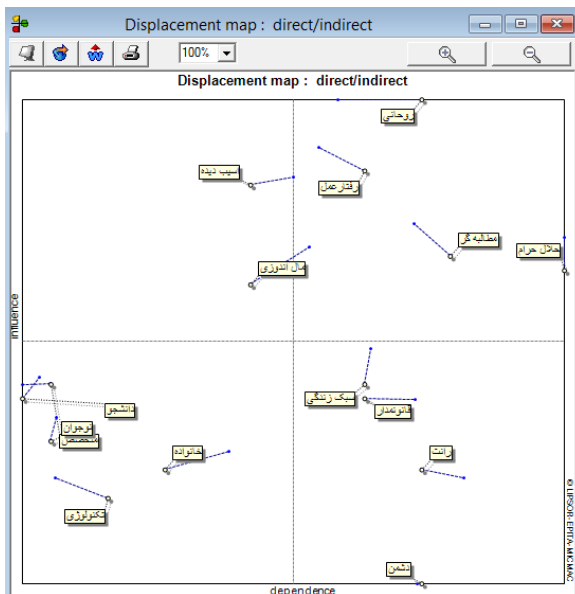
Displacement map : direct/indirect

100%

Displacement map : direct/indirect

روحاني

آسیب دیده

رفتار عمل

مطالبه گر

حلال حرام

مال اندوزی

influence

دانشجو

نوجوان

متخصص

سبک زندگی

خانواده

خانواده

امانت

تکنولوژی

دشمن

dependence

© LIPSOR-EPITA-MICMAC